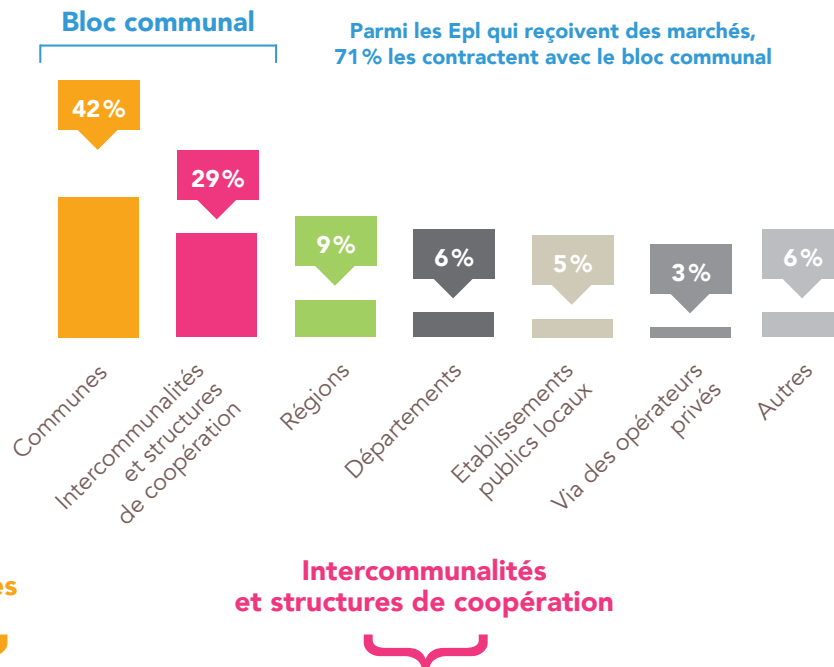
Bloc communal

Parmi les Epl qui reçoivent des marchés, 71% les contractent avec le bloc communal

42%

29%

9%

6%

5%

3%

6%

Communes

Intercommunalités et structures de coopération

Régions

Départements

Etablissements publics locaux

Via des opérateurs privés

Autres

es

Intercommunalités et structures de coopération